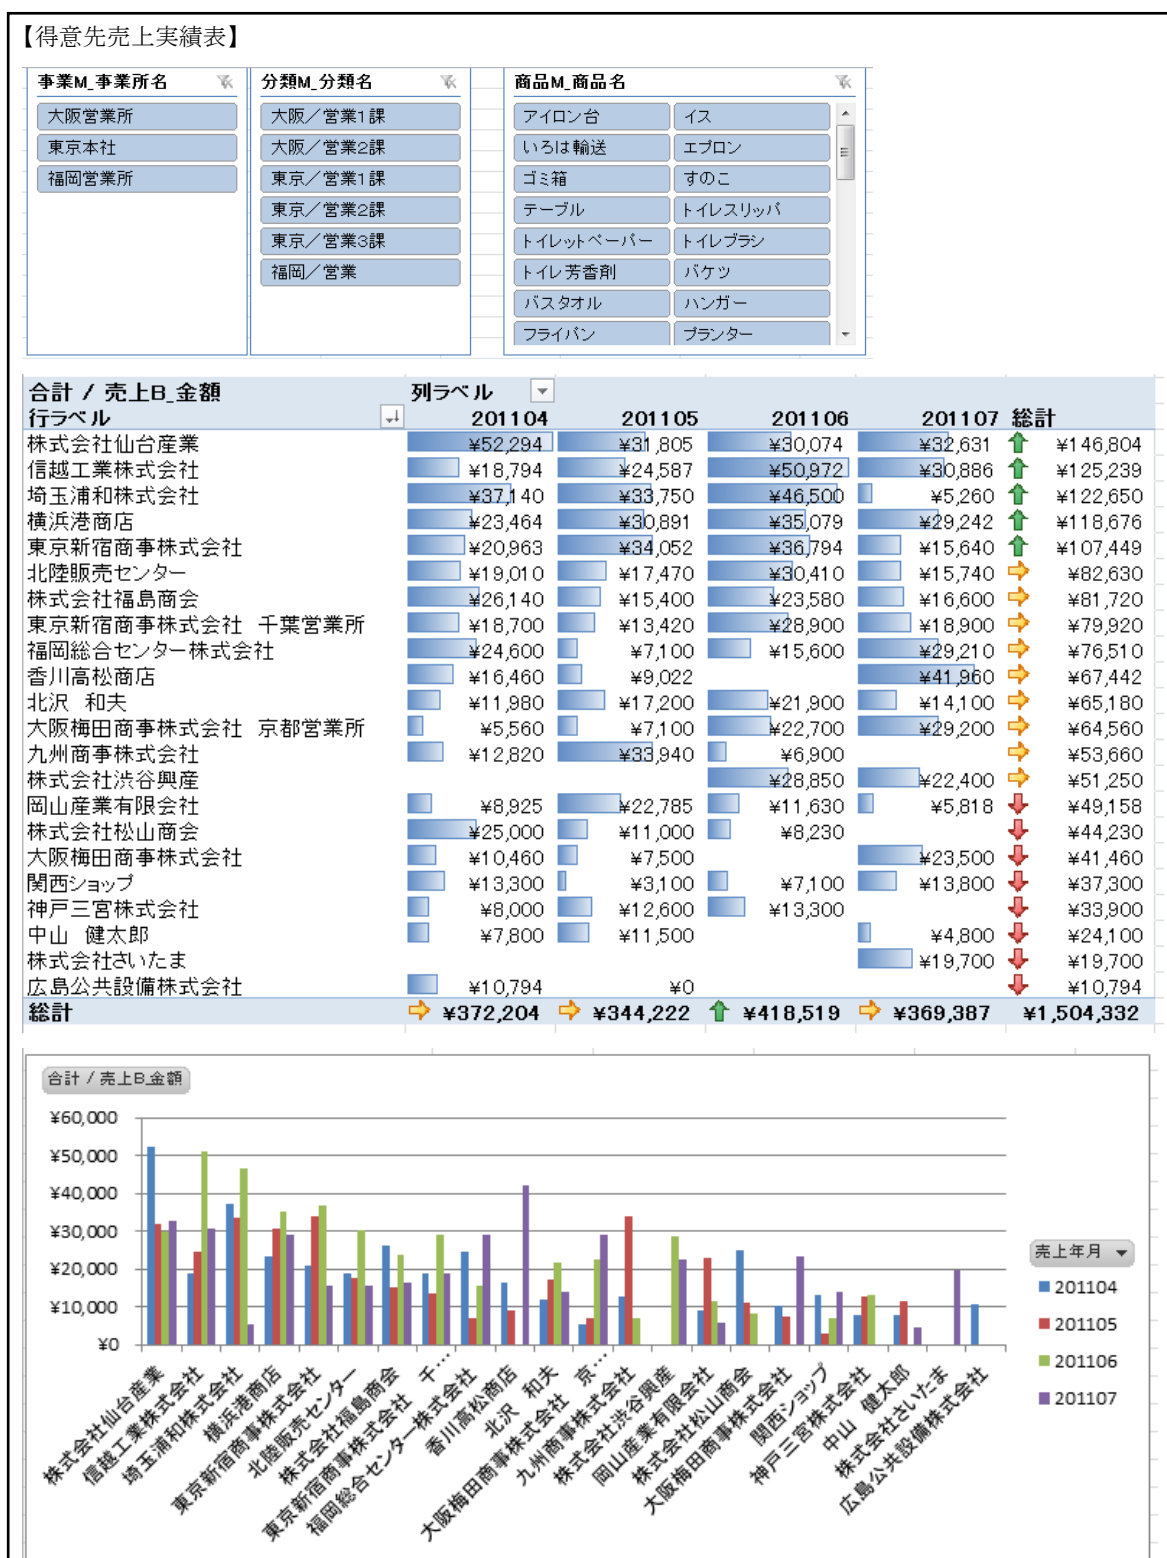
【得意先売上実績表】

事業M_事業所名
大阪営業所
東京本社
福岡営業所

分類M_分類名
大阪／営業1課
大阪／営業2課
東京／営業1課
東京／営業2課
東京／営業3課
福岡／営業

商品M_商品名
アイロン台
イス
いろは輸送
エプロン
ゴミ箱
すのこ
テーブル
トイレスリッパ
トイレットペーパー
トイレブラシ
トイレ芳香剤
バケツ
バスタオル
ハンガー
フライパン
プランター

| 合計 / 売上B_金額 | 列ラベル | | | | |
|---|---|---|---|---|---|
| 行ラベル | 201104 | 201105 | 201106 | 201107 | 総計 |
| 株式会社仙台産業 | ¥52,294 | ¥31,805 | ¥30,074 | ¥32,631 | ¥146,804 |
| 信越工業株式会社 | ¥18,794 | ¥24,587 | ¥50,972 | ¥30,886 | ¥125,239 |
| 埼玉浦和株式会社 | ¥37,140 | ¥33,750 | ¥46,500 | ¥5,260 | ¥122,650 |
| 横浜港商店 | ¥23,464 | ¥30,891 | ¥35,079 | ¥29,242 | ¥118,676 |
| 東京新宿商事株式会社 | ¥20,963 | ¥34,052 | ¥36,794 | ¥15,640 | ¥107,449 |
| 北陸販売センター | ¥19,010 | ¥17,470 | ¥30,410 | ¥15,740 | ¥82,630 |
| 株式会社福島商会 | ¥26,140 | ¥15,400 | ¥23,580 | ¥16,600 | ¥81,720 |
| 東京新宿商事株式会社　千葉営業所 | ¥18,700 | ¥13,420 | ¥28,900 | ¥18,900 | ¥79,920 |
| 福岡総合センター株式会社 | ¥24,600 | ¥7,100 | ¥15,600 | ¥29,210 | ¥76,510 |
| 香川高松商店 | ¥16,460 | ¥9,022 | | ¥41,960 | ¥67,442 |
| 北沢　和夫 | ¥11,980 | ¥17,200 | ¥21,900 | ¥14,100 | ¥65,180 |
| 大阪梅田商事株式会社　京都営業所 | ¥5,560 | ¥7,100 | ¥22,700 | ¥29,200 | ¥64,560 |
| 九州商事株式会社 | ¥12,820 | ¥33,940 | ¥6,900 | | ¥53,660 |
| 株式会社渋谷興産 | | | ¥28,850 | ¥22,400 | ¥51,250 |
| 岡山産業有限会社 | ¥8,925 | ¥22,785 | ¥11,630 | ¥5,818 | ¥49,158 |
| 株式会社松山商会 | ¥25,000 | ¥11,000 | ¥8,230 | | ¥44,230 |
| 大阪梅田商事株式会社 | ¥10,460 | ¥7,500 | | ¥23,500 | ¥41,460 |
| 関西ショップ | ¥13,300 | ¥3,100 | ¥7,100 | ¥13,800 | ¥37,300 |
| 神戸三宮株式会社 | ¥8,000 | ¥12,600 | ¥13,300 | | ¥33,900 |
| 中山　健太郎 | ¥7,800 | ¥11,500 | | ¥4,800 | ¥24,100 |
| 株式会社さいたま | | | | ¥19,700 | ¥19,700 |
| 広島公共設備株式会社 | ¥10,794 | ¥0 | | | ¥10,794 |
| 総計 | ¥372,204 | ¥344,222 | ¥418,519 | ¥369,387 | ¥1,504,332 |

合計 / 売上B_金額
¥60,000
¥50,000
¥40,000
¥30,000
¥20,000
¥10,000
¥0
株式会社仙台産業
信越工業株式会社
埼玉浦和株式会社
横浜港商店
東京新宿商事株式会社
北陸販売センター
株式会社福島商会
東京新宿商事株式会社　千…
福岡総合センター株式会社
香川高松商店
北沢　和夫
大阪梅田商事株式会社　京…
九州商事株式会社
株式会社渋谷興産
岡山産業有限会社
株式会社松山商会
大阪梅田商事株式会社
関西ショップ
神戸三宮株式会社
中山　健太郎
株式会社さいたま
広島公共設備株式会社

売上年月
201104
201105
201106
201107